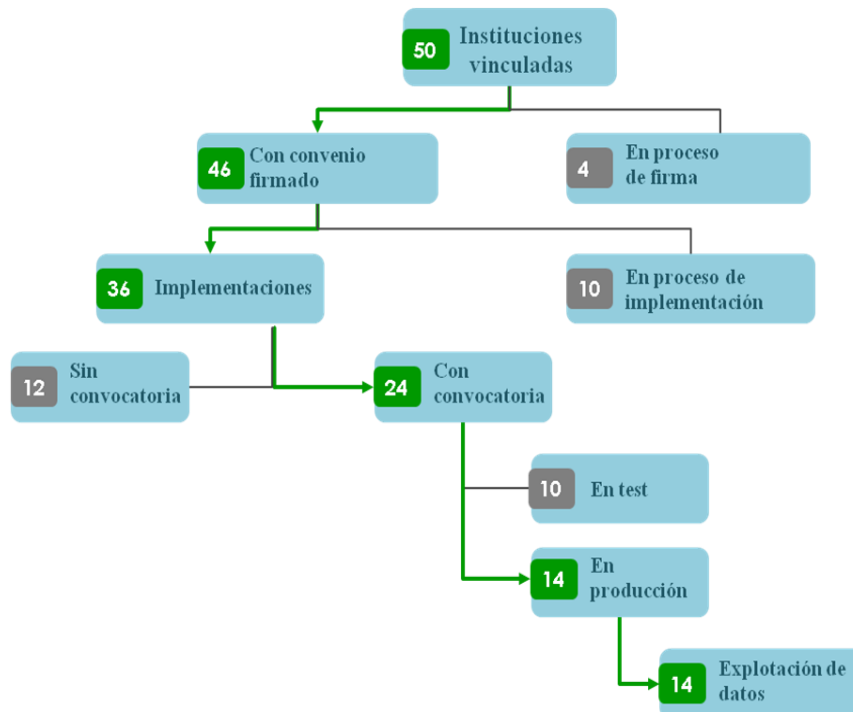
50 Instituciones vinculadas

46 Con convenio firmado

4 En proceso de firma

36 Implementaciones

10 En proceso de implementación

12 Sin convocatoria

24 Con convocatoria

10 En test

14 En producción

14 Explotación de datos